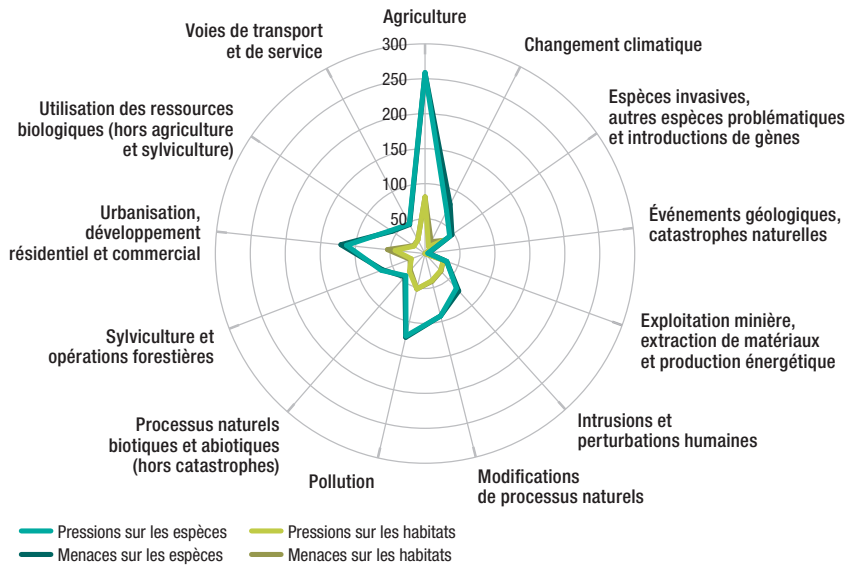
Agriculture

Changement climatique

Espèces invasives, autres espèces problématiques et introductions de gènes

Événements géologiques, catastrophes naturelles

Exploitation minière, extraction de matériaux et production énergétique

Intrusions et perturbations humaines

Modifications de processus naturels

Pollution

Processus naturels biotiques et abiotiques (hors catastrophes)

Sylviculture et opérations forestières

Urbanisation, développement résidentiel et commercial

Utilisation des ressources biologiques (hors agriculture et sylviculture)

Voies de transport et de service

300
250
200
150
100
50

Pressions sur les espèces
Menaces sur les espèces
Pressions sur les habitats
Menaces sur les habitats